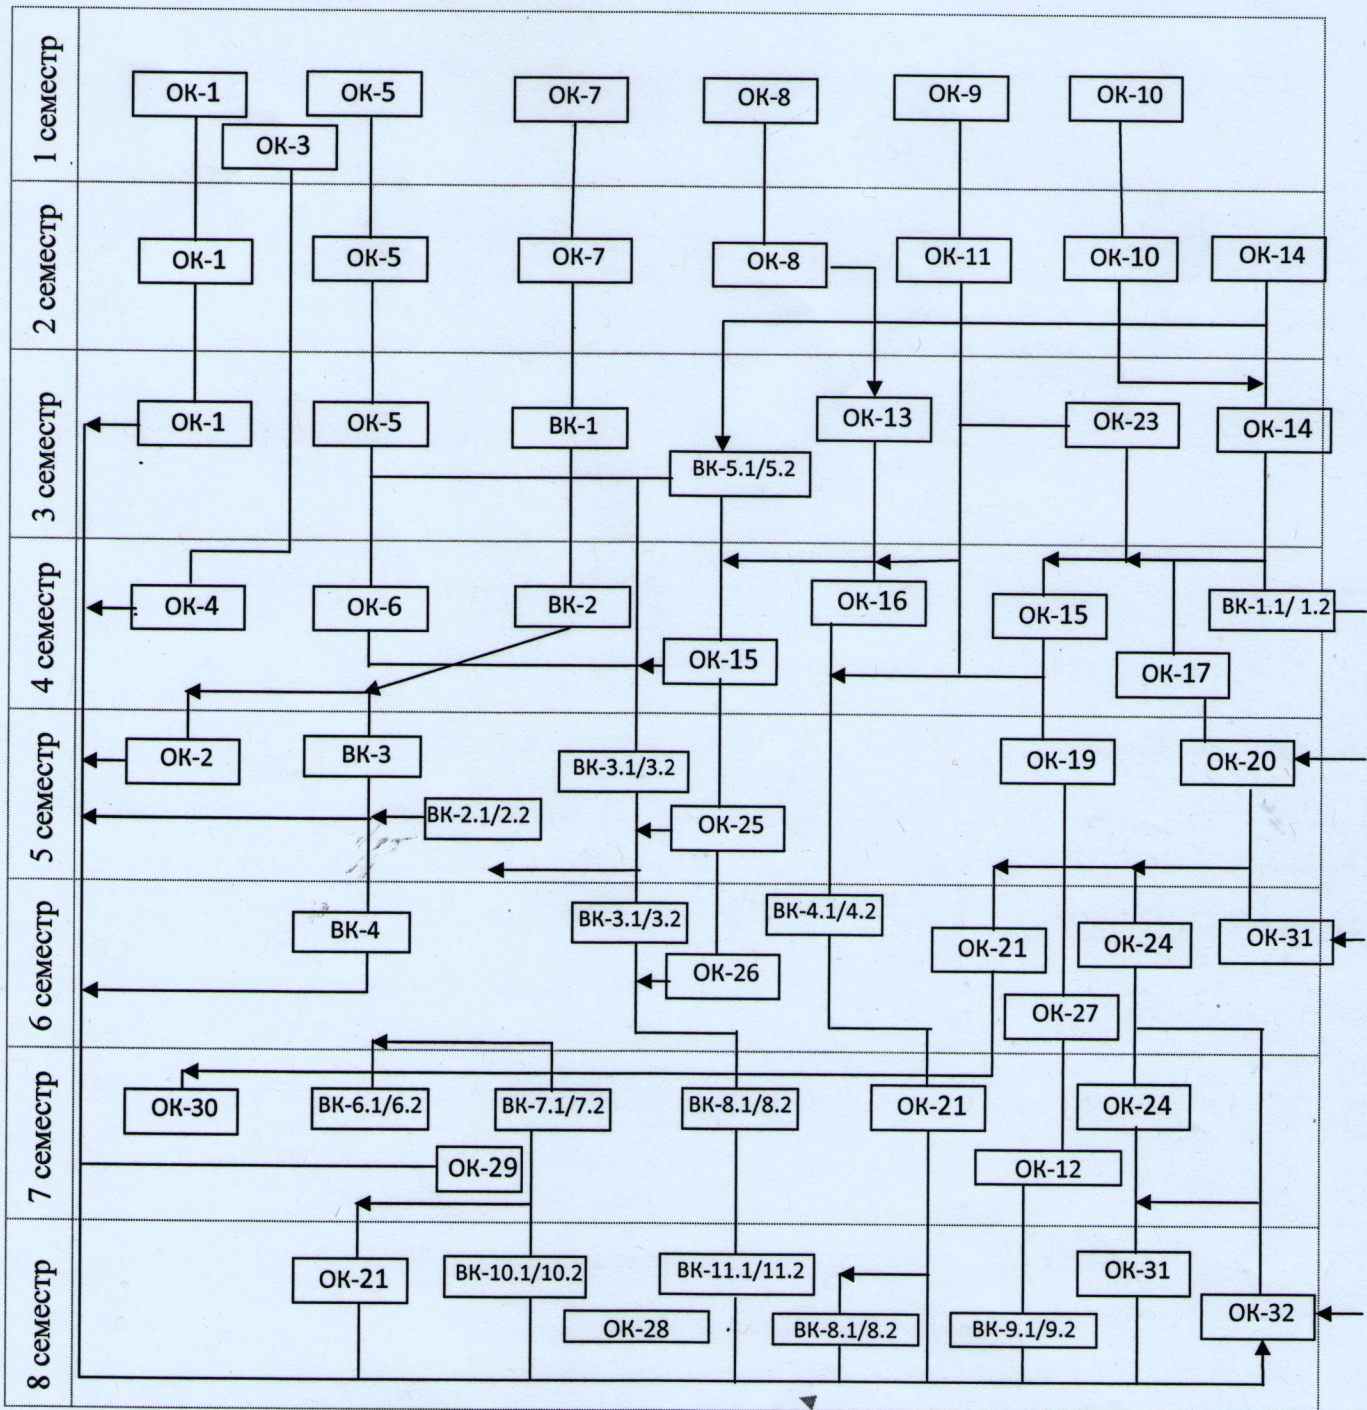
1 семестр
ОК-1
ОК-5
ОК-3
ОК-7
ОК-8
ОК-9
ОК-10

2 семестр
ОК-1
ОК-5
ОК-7
ОК-8
ОК-11
ОК-10
ОК-14

3 семестр
ОК-1
ОК-5
ВК-1
ВК-5.1/5.2
ОК-13
ОК-23
ОК-14

4 семестр
ОК-4
ОК-6
ВК-2
ОК-15
ОК-16
ОК-15
ВК-1.1/ 1.2
ОК-17

5 семестр
ОК-2
ВК-3
ВК-3.1/3.2
ВК-2.1/2.2
ОК-25
ОК-19
ОК-20

6 семестр
ВК-4
ВК-3.1/3.2
ОК-26
ВК-4.1/4.2
ОК-21
ОК-24
ОК-31
ОК-27

7 семестр
ОК-30
ВК-6.1/6.2
ВК-7.1/7.2
ВК-8.1/8.2
ОК-21
ОК-24
ОК-29
ОК-12

8 семестр
ОК-21
ВК-10.1/10.2
ВК-11.1/11.2
ОК-31
ОК-28
ВК-8.1/8.2
ВК-9.1/9.2
ОК-32